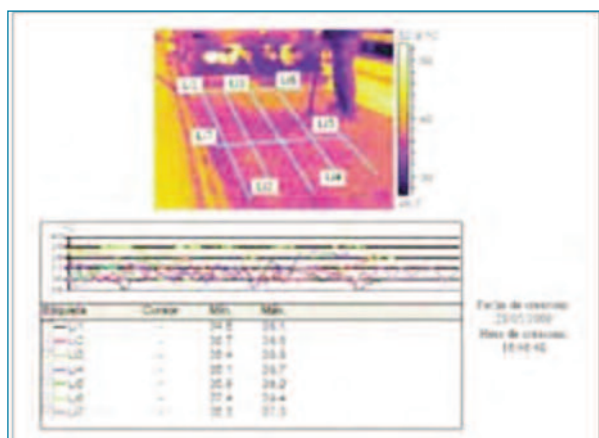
Li1 Li3 Li6 Li5 Li7 Li2 Li4

| Etiqueta | Cursor | Mín. | Máx. |
|---|---|---|---|
| Li1 | -- | 34.8 | 38.1 |
| Li2 | -- | 35.7 | 38.5 |
| Li3 | -- | 35.4 | 38.8 |
| Li4 | -- | 35.1 | 38.7 |
| Li5 | -- | 35.8 | 38.2 |
| Li6 | -- | 37.4 | 39.4 |
| Li7 | -- | 35.3 | 37.3 |

Fecha de creación: 23/05/2009
Hora de creación: 15:16:42